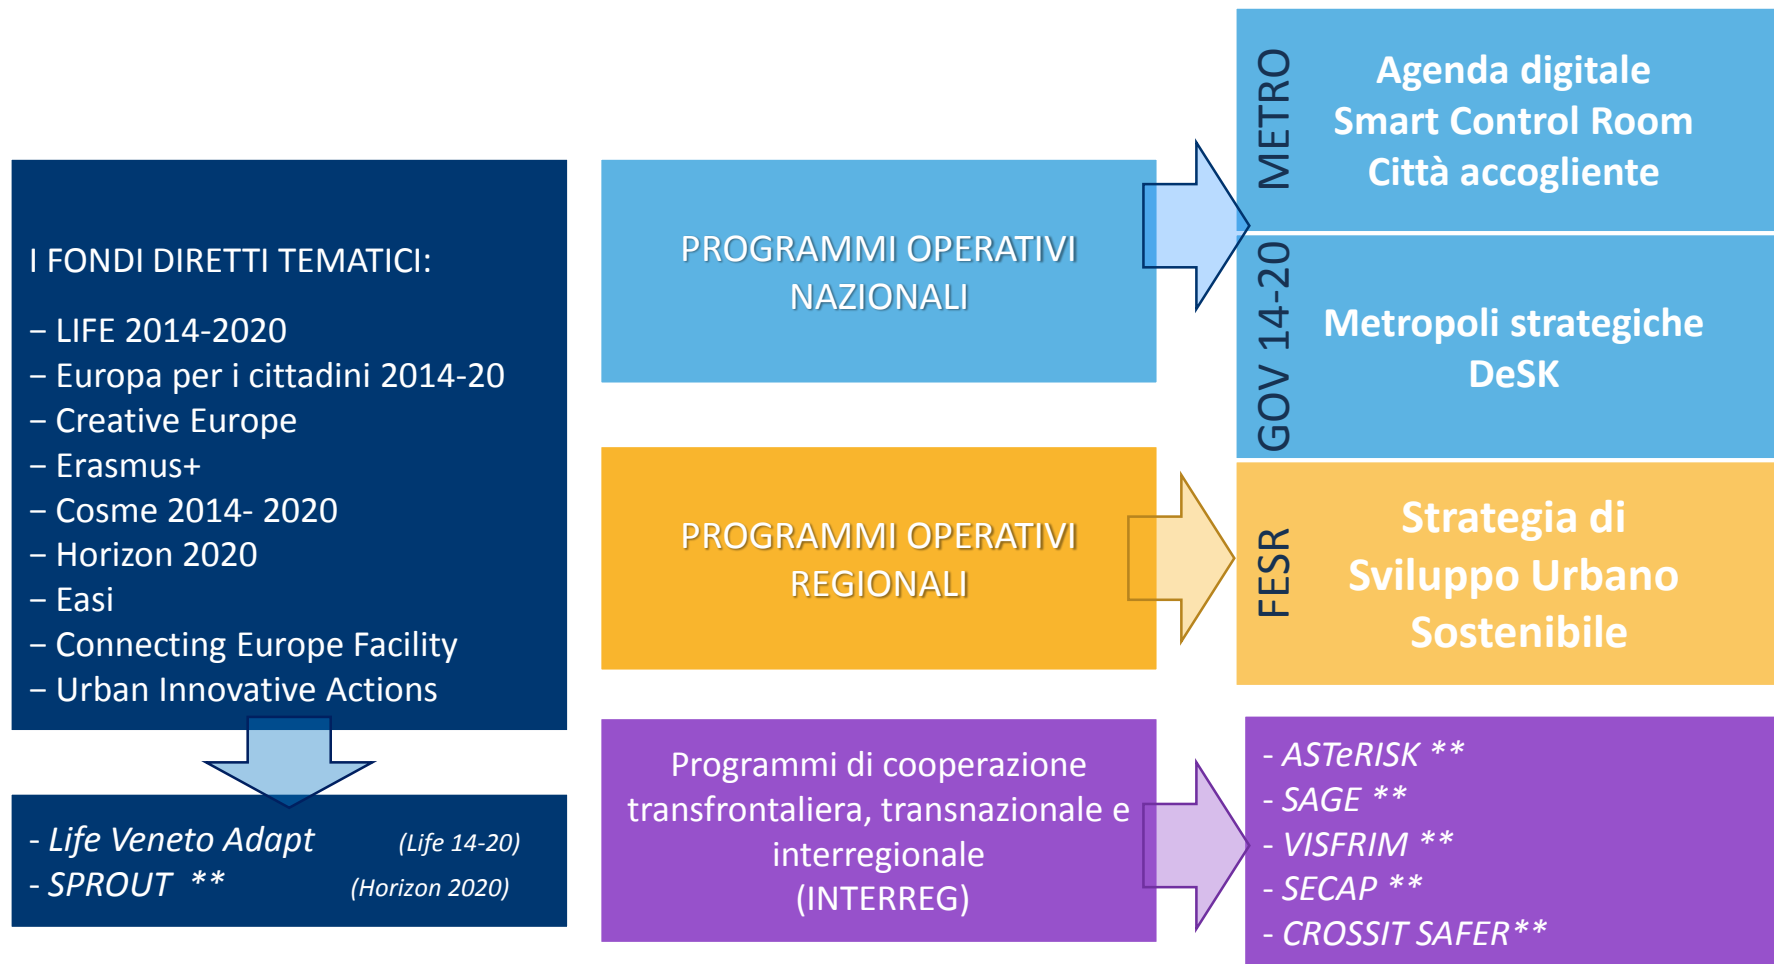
I FONDI DIRETTI TEMATICI:

– LIFE 2014-2020
– Europa per i cittadini 2014-20
– Creative Europe
– Erasmus+
– Cosme 2014- 2020
– Horizon 2020
– Easi
– Connecting Europe Facility
– Urban Innovative Actions

- Life Veneto Adapt (Life 14-20)
- SPROUT ** (Horizon 2020)

PROGRAMMI OPERATIVI NAZIONALI

PROGRAMMI OPERATIVI REGIONALI

Programmi di cooperazione transfrontaliera, transnazionale e interregionale (INTERREG)

METRO

Agenda digitale
Smart Control Room
Città accogliente

GOV 14-20

Metropoli strategiche
DeSK

FESR

Strategia di Sviluppo Urbano Sostenibile

- ASTeRISK **
- SAGE **
- VISFRIM **
- SECAP **
- CROSSIT SAFER**